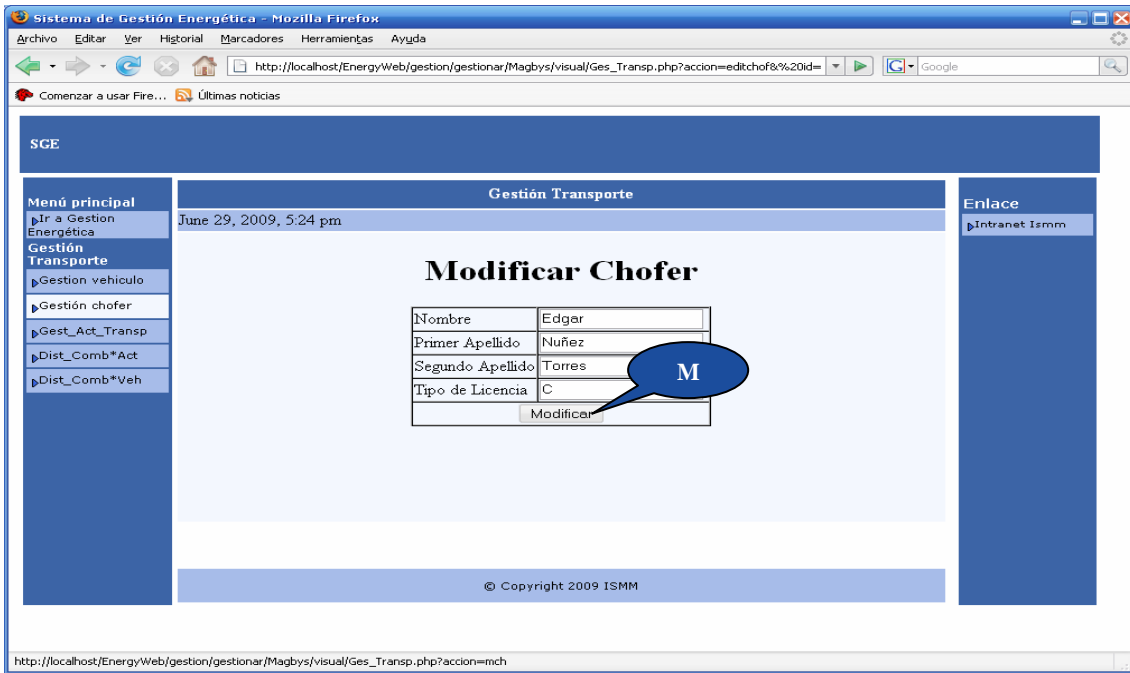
Sistema de Gestión Energética - Mozilla Firefox

Archivo Editar Ver Historial Marcadores Herramientas Ayuda

http://localhost/EnergyWeb/gestion/gestionar/Magbys/visual/Ges_Transp.php?accion=editchof&%20id=

Google

Comenzar a usar Fire... Últimas noticias

SGE

Menú principal
Ir a Gestion Energética
Gestión Transporte
Gestion vehiculo
Gestión chofer
Gest_Act_Transp
Dist_Comb*Act
Dist_Comb*Veh

Gestión Transporte

June 29, 2009, 5:24 pm

Modificar Chofer

| Nombre | Edgar |
|---|---|
| Primer Apellido | Nuñez |
| Segundo Apellido | Torres |
| Tipo de Licencia | C |
| Modificar | |

M

Enlace
Intranet Ismm

© Copyright 2009 ISMM

http://localhost/EnergyWeb/gestion/gestionar/Magbys/visual/Ges_Transp.php?accion=mch